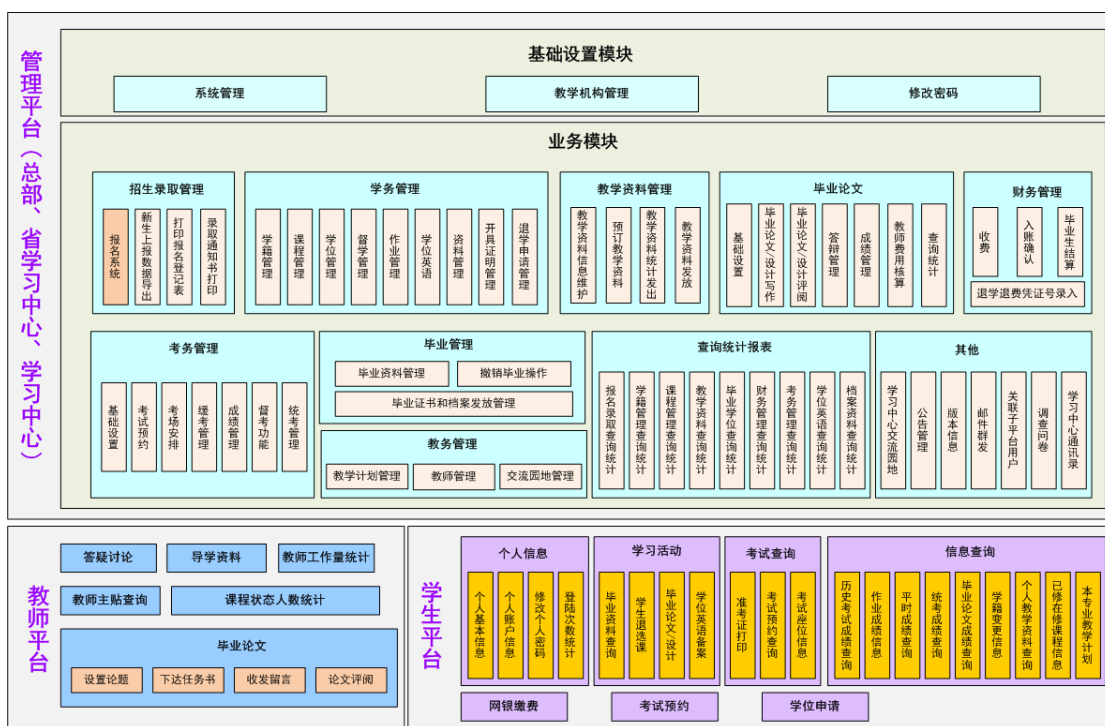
管理平台（总部、省学习中心、学习中心）

基础设置模块

系统管理

教学机构管理

修改密码

业务模块

招生录取管理

报名系统

新生上报数据导出

打印报名登记表

录取通知书打印

学务管理

学籍管理

课程管理

学位管理

督学管理

作业管理

学位英语

资料管理

开具证明管理

退学申请管理

教学资料管理

教学资料信息维护

预订教学资料

教学资料统计发出

教学资料发放

毕业论文

基础设置

毕业论文（设计）写作

毕业论文（设计）评阅

答辩管理

成绩管理

教师费用核算

查询统计

财务管理

收费

入账确认

毕业生结算

退学退费凭证号录入

考务管理

基础设置

考试预约

考场安排

缓考管理

成绩管理

督考功能

统考管理

毕业管理

毕业资料管理

撤销毕业操作

毕业证书和档案发放管理

教务管理

教学计划管理

教师管理

交流园地管理

查询统计报表

报名录取查询统计

学籍管理查询统计

课程管理查询统计

教学资料查询统计

毕业学位查询统计

财务管理查询统计

考务管理查询统计

学位英语查询统计

档案资料查询统计

其他

学习中心交流园地

公告管理

版本信息

邮件群发

关联子平台用户

调查问卷

学习中心通讯录

教师平台

答疑讨论

导学资料

教师工作量统计

教师主贴查询

课程状态人数统计

毕业论文

设置论题

下达任务书

收发留言

论文评阅

学生平台

个人信息

个人基本信息

个人账户信息

修改个人密码

登陆次数统计

学习活动

毕业资料查询

学生退选课

毕业论文（设计）

学位英语备案

考试查询

准考证打印

考试预约查询

考试座位信息

信息查询

历史考试成绩查询

作业成绩信息

平时成绩查询

统考成绩查询

毕业论文成绩查询

学籍变更信息

个人教学资料查询

已修在修课程信息

本专业教学计划

网银缴费

考试预约

学位申请